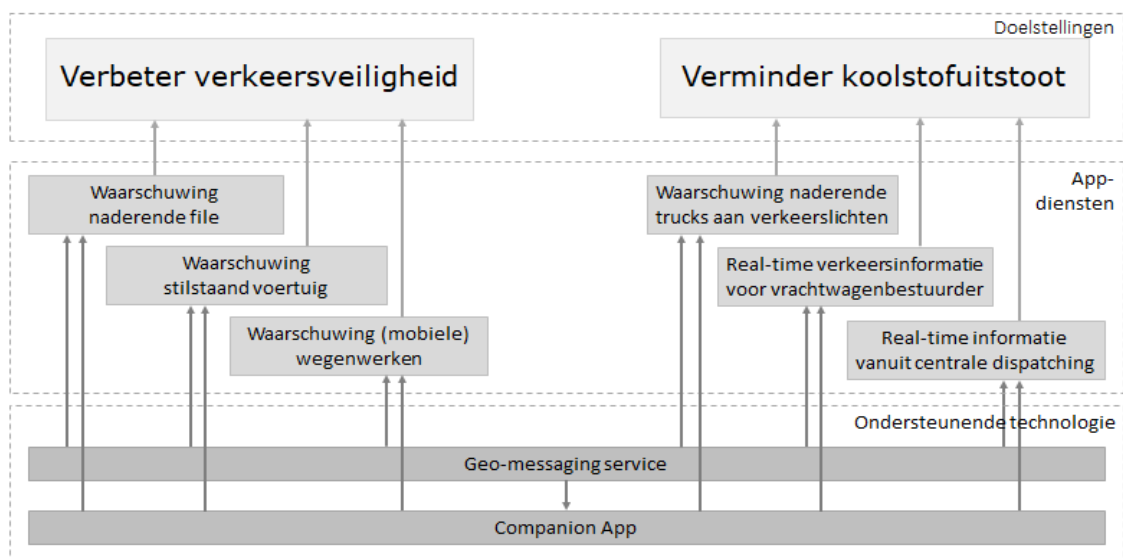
Doelstellingen

Verbeter verkeersveiligheid

Verminder koolstofuitstoot

App-diensten

Waarschuwing naderende file

Waarschuwing stilstaand voertuig

Waarschuwing (mobiele) wegenwerken

Waarschuwing naderende trucks aan verkeerslichten

Real-time verkeersinformatie voor vrachtwagenbestuurder

Real-time informatie vanuit centrale dispatching

Ondersteunende technologie

Geo-messaging service

Companion App